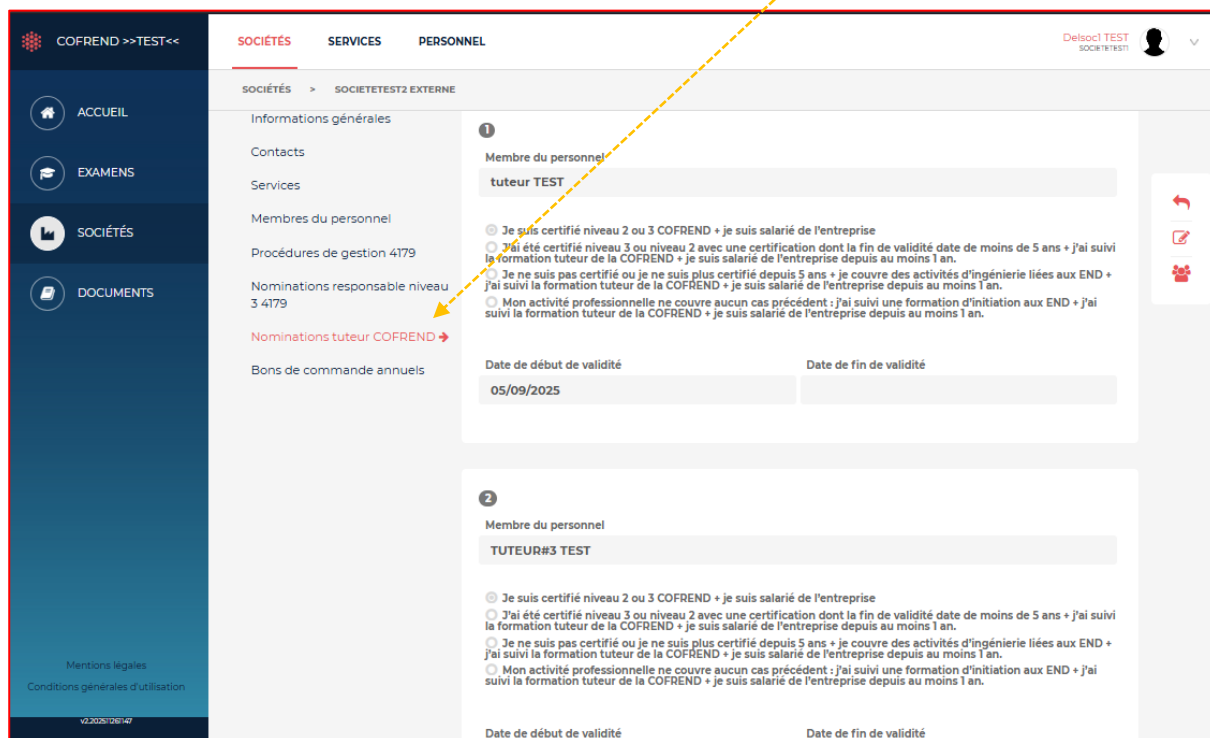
COFREND >>TEST<<

ACCUEIL

EXAMENS

SOCIÉTÉS

DOCUMENTS

Mentions légales

Conditions générales d'utilisation

v2.20251261147

SOCIÉTÉS SERVICES PERSONNEL

Delsoc1 TEST
SOCIETETEST1

SOCIÉTÉS > SOCIETETEST2 EXTERNE

Informations générales

Contacts

Services

Membres du personnel

Procédures de gestion 4179

Nominations responsable niveau 3 4179

Nominations tuteur COFREND

Bons de commande annuels

1

Membre du personnel

tuteur TEST

Je suis certifié niveau 2 ou 3 COFREND + je suis salarié de l'entreprise

J'ai été certifié niveau 3 ou niveau 2 avec une certification dont la fin de validité date de moins de 5 ans + j'ai suivi la formation tuteur de la COFREND + je suis salarié de l'entreprise depuis au moins 1 an.

Je ne suis pas certifié ou je ne suis plus certifié depuis 5 ans + je couvre des activités d'ingénierie liées aux END + j'ai suivi la formation tuteur de la COFREND + je suis salarié de l'entreprise depuis au moins 1 an.

Mon activité professionnelle ne couvre aucun cas précédent : j'ai suivi une formation d'initiation aux END + j'ai suivi la formation tuteur de la COFREND + je suis salarié de l'entreprise depuis au moins 1 an.

Date de début de validité

05/09/2025

Date de fin de validité

2

Membre du personnel

TUTEUR#3 TEST

Je suis certifié niveau 2 ou 3 COFREND + je suis salarié de l'entreprise

J'ai été certifié niveau 3 ou niveau 2 avec une certification dont la fin de validité date de moins de 5 ans + j'ai suivi la formation tuteur de la COFREND + je suis salarié de l'entreprise depuis au moins 1 an.

Je ne suis pas certifié ou je ne suis plus certifié depuis 5 ans + je couvre des activités d'ingénierie liées aux END + j'ai suivi la formation tuteur de la COFREND + je suis salarié de l'entreprise depuis au moins 1 an.

Mon activité professionnelle ne couvre aucun cas précédent : j'ai suivi une formation d'initiation aux END + j'ai suivi la formation tuteur de la COFREND + je suis salarié de l'entreprise depuis au moins 1 an.

Date de début de validité

Date de fin de validité